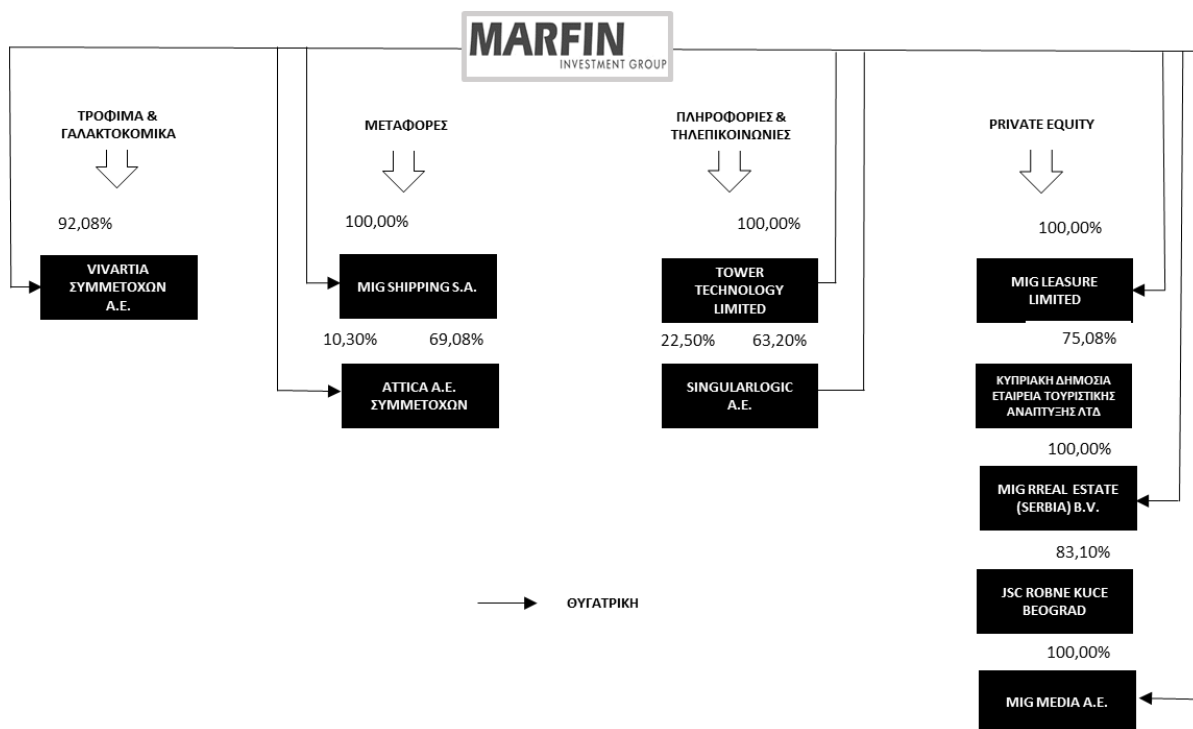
MARFIN
INVESTMENT GROUP

ΤΡΟΦΙΜΑ & ΓΑΛΑΚΤΟΚΟΜΙΚΑ

92,08%

VIVARTIA ΣΥΜΜΕΤΟΧΩΝ Α.Ε.

ΜΕΤΑΦΟΡΕΣ

100,00%

MIG SHIPPING S.A.

10,30%

69,08%

ATTICA A.E. ΣΥΜΜΕΤΟΧΩΝ

ΠΛΗΡΟΦΟΡΙΕΣ & ΤΗΛΕΠΙΚΟΙΝΩΝΙΕΣ

100,00%

TOWER TECHNOLOGY LIMITED

22,50%

63,20%

SINGULARLOGIC A.E.

PRIVATE EQUITY

100,00%

MIG LEASURE LIMITED

75,08%

ΚΥΠΡΙΑΚΗ ΔΗΜΟΣΙΑ ΕΤΑΙΡΕΙΑ ΤΟΥΡΙΣΤΙΚΗΣ ΑΝΑΠΤΥΞΗΣ ΛΤΔ

100,00%

MIG RREAL ESTATE (SERBIA) B.V.

83,10%

JSC ROBNE KUCE BEOGRAD

100,00%

MIG MEDIA A.E.

ΘΥΓΑΤΡΙΚΗ